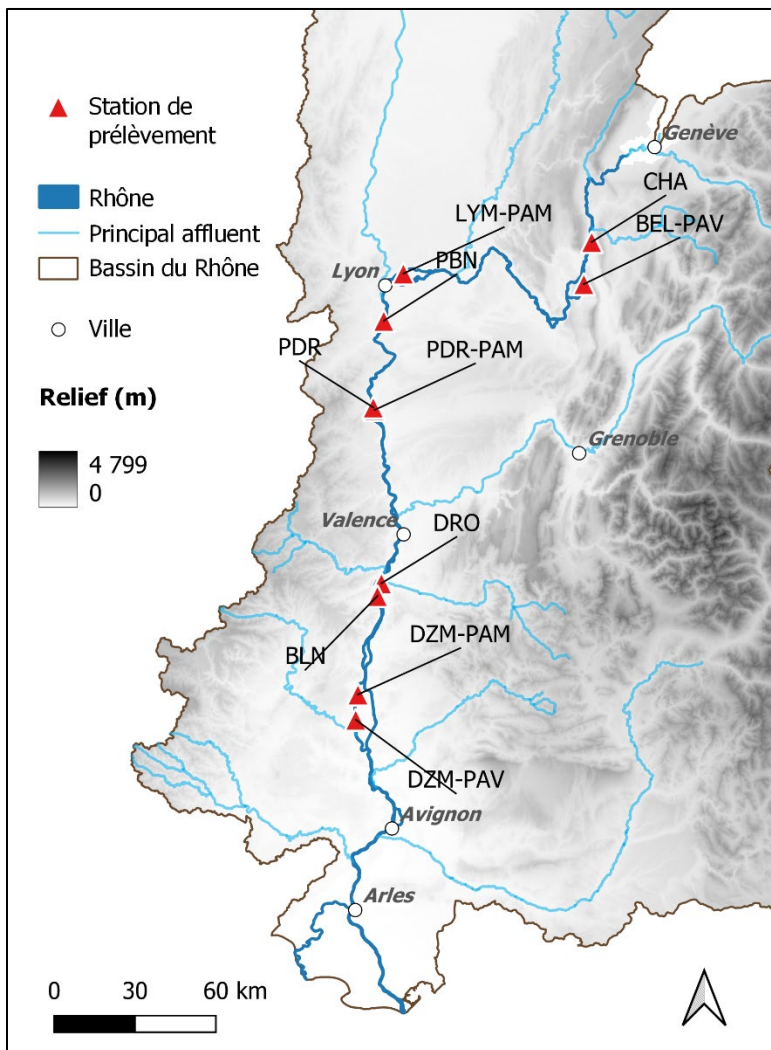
Station de prélèvement

Rhône

Principal affluent

Bassin du Rhône

Ville

Relief (m)

4 799

0

Genève

CHA

BEL-PAV

LYM-PAM

PBN

Lyon

PDR

PDR-PAM

Grenoble

Valence

DRO

BLN

DZM-PAM

DZM-PAV

Avignon

Arles

0 30 60 km